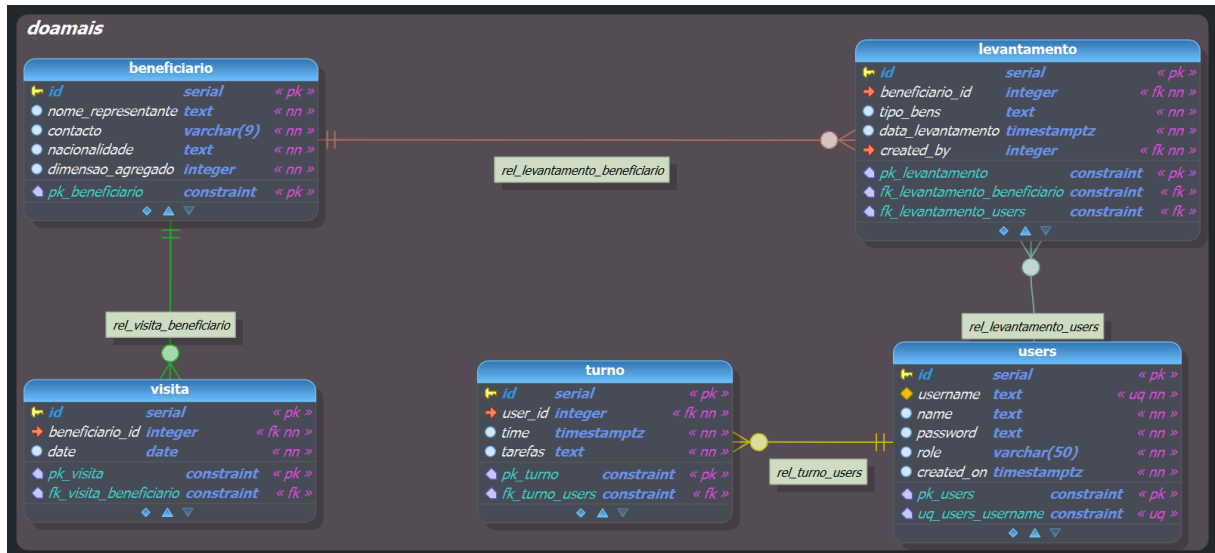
doamais

beneficiario
| | | |
|---|---|---|
| id | serial | « pk » |
| nome_representante | text | « nn » |
| contacto | varchar(9) | « nn » |
| nacionalidade | text | « nn » |
| dimensao_agregado | integer | « nn » |
| pk_beneficiario | constraint | « pk » |

rel_levantamento_beneficiario

levantamento
| | | |
|---|---|---|
| id | serial | « pk » |
| beneficiario_id | integer | « fk nn » |
| tipo_bens | text | « nn » |
| data_levantamento | timestamptz | « nn » |
| created_by | integer | « fk nn » |
| pk_levantamento | constraint | « pk » |
| fk_levantamento_beneficiario | constraint | « fk » |
| fk_levantamento_users | constraint | « fk » |

rel_visita_beneficiario

rel_levantamento_users

visita
| | | |
|---|---|---|
| id | serial | « pk » |
| beneficiario_id | integer | « fk nn » |
| date | date | « nn » |
| pk_visita | constraint | « pk » |
| fk_visita_beneficiario | constraint | « fk » |

turno
| | | |
|---|---|---|
| id | serial | « pk » |
| user_id | integer | « fk nn » |
| time | timestamptz | « nn » |
| tarefas | text | « nn » |
| pk_turno | constraint | « pk » |
| fk_turno_users | constraint | « fk » |

rel_turno_users

users
| | | |
|---|---|---|
| id | serial | « pk » |
| username | text | « uq nn » |
| name | text | « nn » |
| password | text | « nn » |
| role | varchar(50) | « nn » |
| created_on | timestamptz | « nn » |
| pk_users | constraint | « pk » |
| uq_users_username | constraint | « uq » |